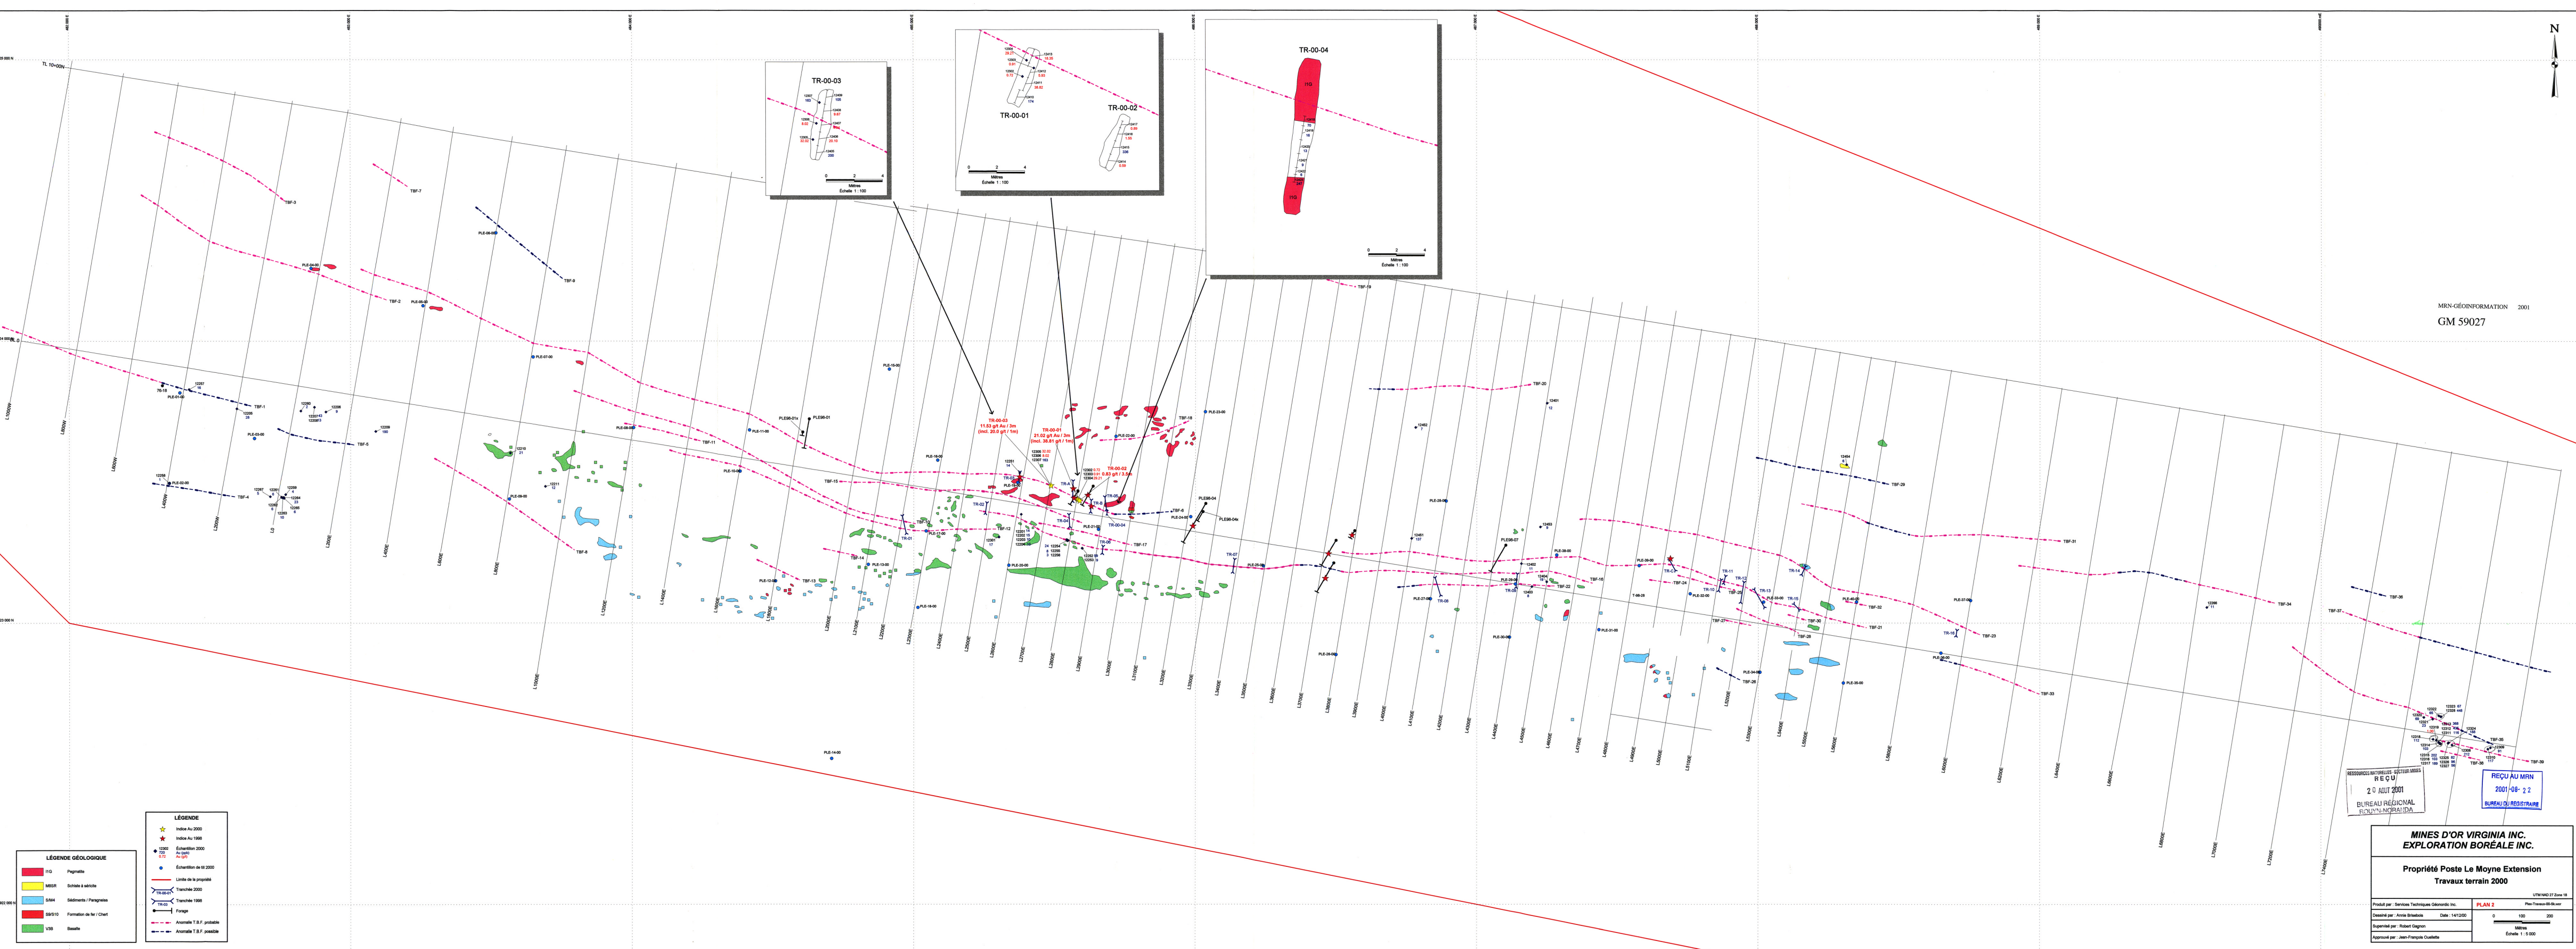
TR-00-03

0 2 4
Mètres
Échelle 1 : 100

TR-00-01

TR-00-02

0 2 4
Mètres
Échelle 1 : 100

TR-00-04

0 2 4
Mètres
Échelle 1 : 100

N

TL 10+00N

TBF-3
TBF-7
TBF-8
TBF-2
TBF-1
TBF-5
TBF-4
TBF-6
TBF-9
TBF-10
TBF-11
TBF-12
TBF-13
TBF-14
TBF-15
TBF-17
TBF-18
TBF-19
TBF-20
TBF-21
TBF-23
TBF-24
TBF-26
TBF-28
TBF-29
TBF-30
TBF-31
TBF-32
TBF-33
TBF-34
TBF-36
TBF-37
TBF-38
TBF-39

TR-00-03
11.53 g/t Au / 3m
(incl. 20.0 g/t / 1m)

TR-00-01
21.03 g/t Au / 3m
(incl. 38.91 g/t / 1m)

TR-00-02
5.83 g/t Au / 2.5m

TR-00-04

MRN-GÉOINFORMATION 2001
GM 59027

LÉGENDE GÉOLOGIQUE
11G Pegmatite
M8SR Schiste à séricite
S4/M4 Sédiments / Paragneiss
S9/S10 Formation de fer / Chert
V3B Basalte

LÉGENDE
Indice Au 2000
Indice Au 1998
Échantillon 2000 Au (ppb) Au (g/t)
Échantillon de till 2000
Limite de la propriété
Tranchée 2000
Tranchée 1998
Forage
Anomalie T.B.F. probable
Anomalie T.B.F. possible

RESSOURCES NATURELLES - SECTEUR MINES
REÇU
20 AOUT 2001
BUREAU RÉGIONAL ROUYN-NORANDA

REÇU AU MRN
2001-08-22
BUREAU DU REGISTRAIRE

MINES D'OR VIRGINIA INC.
EXPLORATION BORÉALE INC.

Propriété Poste Le Moyne Extension
Travaux terrain 2000

UTM NAD 27 Zone 18
Produit par : Services Techniques Géonordic Inc.
PLAN 2
Dessiné par : Annie Brisebois Date : 14/12/00
Supervisé par : Robert Gagnon
Approuvé par : Jean-François Ouellette
0 100 200
Mètres
Échelle 1 : 5 000